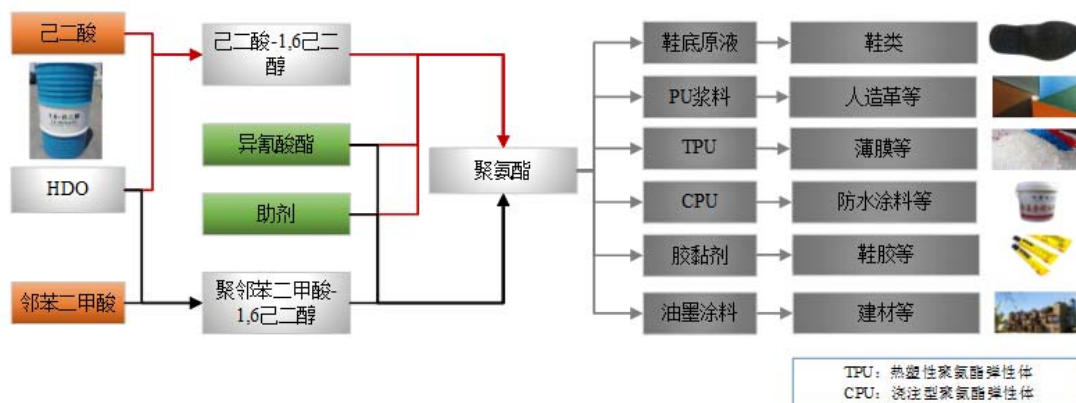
己二酸

HDO

邻苯二甲酸

己二酸-1,6己二醇

异氰酸酯

助剂

聚邻苯二甲酸-1,6己二醇

聚氨酯

鞋底原液

PU浆料

TPU

CPU

胶黏剂

油墨涂料

鞋类

人造革等

薄膜等

防水涂料等

鞋胶等

建材等

TPU：热塑性聚氨酯弹性体
CPU：浇注型聚氨酯弹性体